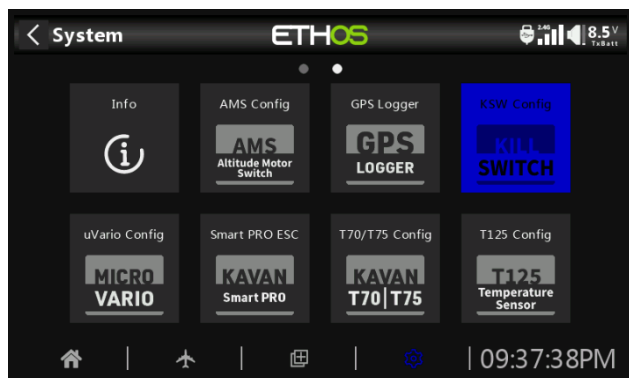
System

ETHOS

8.5V TxBatt

Info

AMS Config

AMS
Altitude Motor Switch

GPS Logger

GPS
LOGGER

KSW Config

KILL
SWITCH

uVario Config

MICRO
VARIO

Smart PRO ESC

KAVAN
Smart PRO

T70/T75 Config

KAVAN
T70|T75

T125 Config

T125
Temperature Sensor

09:37:38PM